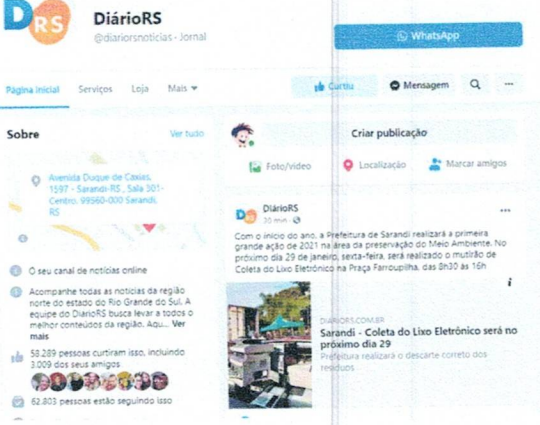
DRS
DiárioRS
@diariorsnoticias · Jornal

WhatsApp

Página inicial Serviços Loja Mais ▾

Curtiu Mensagem

Sobre
Ver tudo

Avenida Duque de Caxias, 1597 - Sarandi-RS , Sala 301-Centro, 99560-000 Sarandi, RS

O seu canal de notícias online

Acompanhe todas as notícias da região norte do estado do Rio Grande do Sul. A equipe do DiárioRS busca levar a todos o melhor conteúdos da região. Aqu... Ver mais

58.289 pessoas curtiram isso, incluindo 3.009 dos seus amigos

62.803 pessoas estão seguindo isso

Criar publicação

Foto/vídeo Localização Marcar amigos

DiárioRS
30 min ·

Com o início do ano, a Prefeitura de Sarandi realizará a primeira grande ação de 2021 na área da preservação do Meio Ambiente. No próximo dia 29 de janeiro, sexta-feira, será realizado o mutirão de Coleta do Lixo Eletrônico na Praça Farroupilha, das 8h30 às 16h

DIARIORS.COM.BR
Sarandi - Coleta do Lixo Eletrônico será no próximo dia 29
Prefeitura realizará o descarte correto dos resíduos